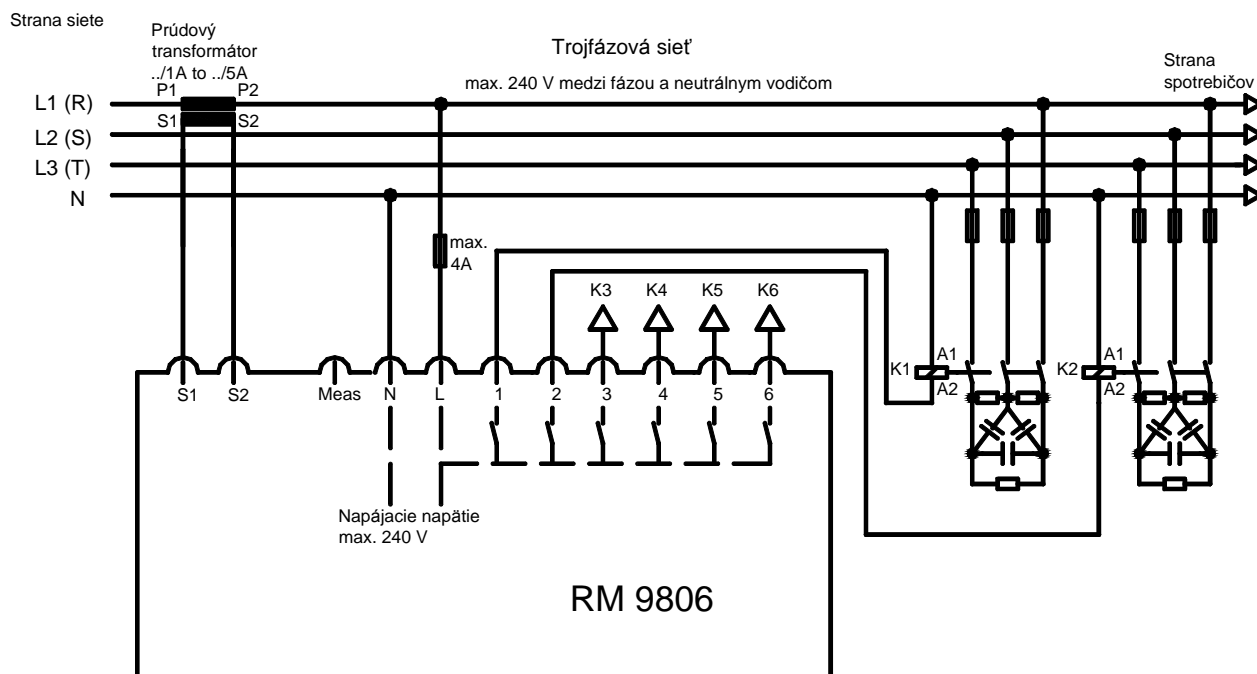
Strana siete

Prúdový transformátor ../1A to ../5A

Trojfázová sieť

max. 240 V medzi fázou a neutrálnym vodičom

Strana spotrebičov

P1
P2
S1
S2

L1 (R)
L2 (S)
L3 (T)
N

max. 4A

K3
K4
K5
K6

K1
A1
A2
K2
A1
A2

S1
S2
Meas
N
L
1
2
3
4
5
6

Napájacie napätie max. 240 V

RM 9806